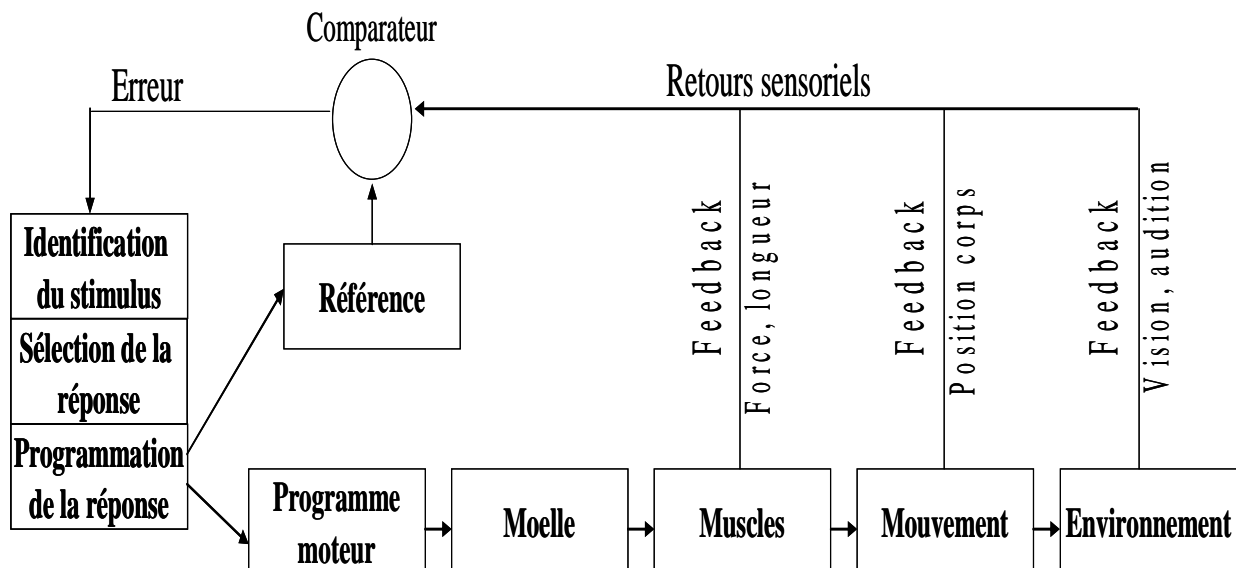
Comparateur

Erreur

Retours sensoriels

Identification du stimulus

Sélection de la réponse

Programmation de la réponse

Référence

Feedback
Force, longueur

Feedback
Position corps

Feedback
Vision, audition

Programme moteur

Moelle

Muscles

Mouvement

Environnement